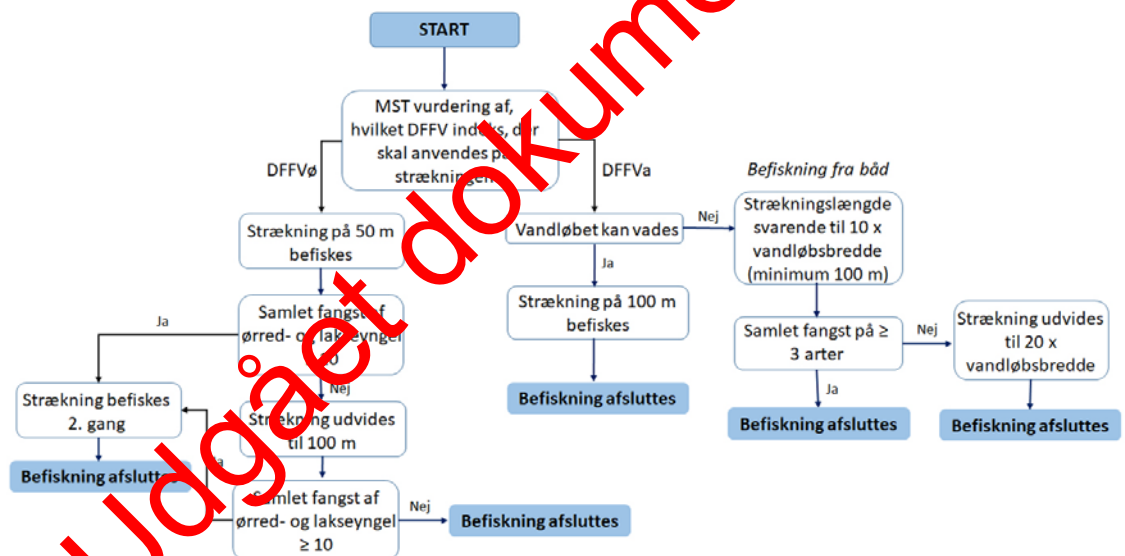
START

MST vurdering af, hvilket DFFV indeks, der skal anvendes på strækningen

DFFVø

DFFVa

Befiskning fra båd

Strækning på 50 m befiskes

Vandløbet kan vades

Nej

Strækningslængde svarende til 10 x vandløbsbredde (minimum 100 m)

Ja

Samlet fangst af ørred- og lakseyngel ≥ 10

Ja

Strækning på 100 m befiskes

Samlet fangst på ≥ 3 arter

Nej

Strækning udvides til 20 x vandløbsbredde

Nej

Strækning befiskes 2. gang

Strækning udvides til 100 m

Befiskning afsluttes

Ja

Befiskning afsluttes

Befiskning afsluttes

Ja

Befiskning afsluttes

Samlet fangst af ørred- og lakseyngel ≥ 10

Nej

Befiskning afsluttes

Udgået dokument